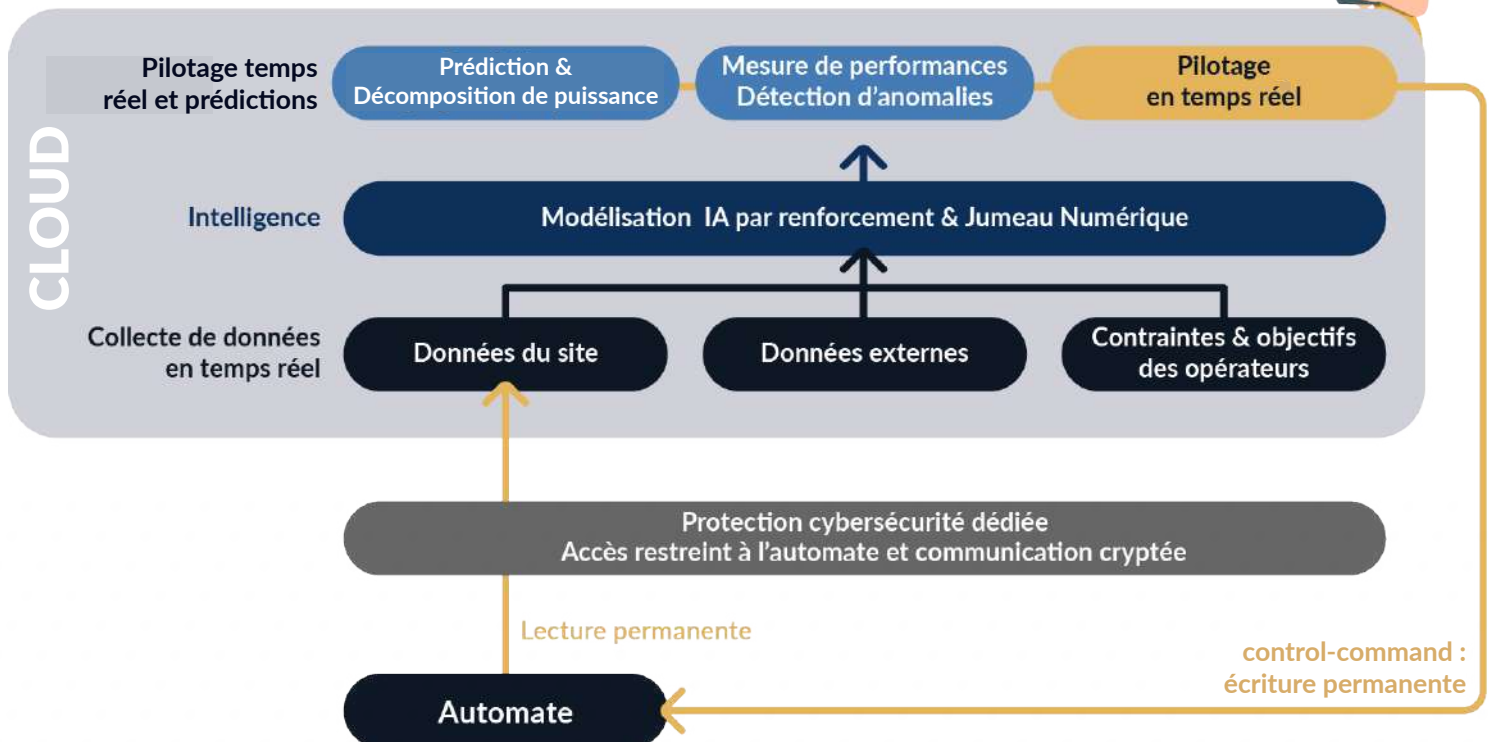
CLOUD

Pilotage temps réel et prédictions

Prédiction & Décomposition de puissance

Mesure de performances Détection d'anomalies

Pilotage en temps réel

Intelligence

Modélisation IA par renforcement & Jumeau Numérique

Collecte de données en temps réel

Données du site

Données externes

Contraintes & objectifs des opérateurs

Protection cybersécurité dédiée
Accès restreint à l'automate et communication cryptée

Lecture permanente

control-command : écriture permanente

Automate